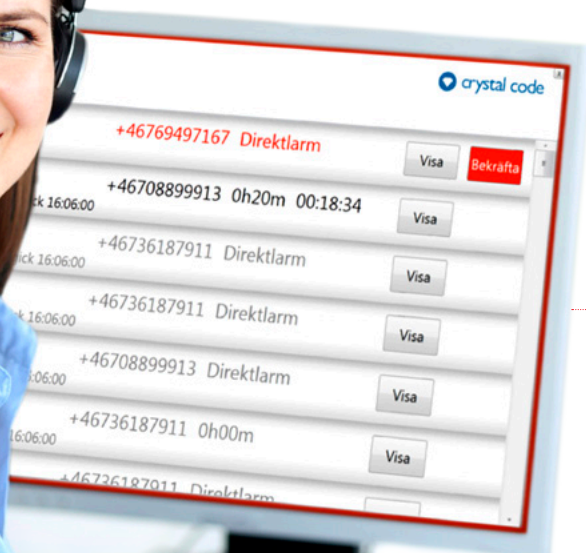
crystal code

+46769497167 Direktlarm
Visa
Bekräfta

ck 16:06:00
+46708899913 0h20m 00:18:34
Visa

ck 16:06:00
+46736187911 Direktlarm
Visa

k 16:06:00
+46736187911 Direktlarm
Visa

6:06:00
+46708899913 Direktlarm
Visa

16:06:00
+46736187911 0h00m
Visa

+46736187911 Direktlarm